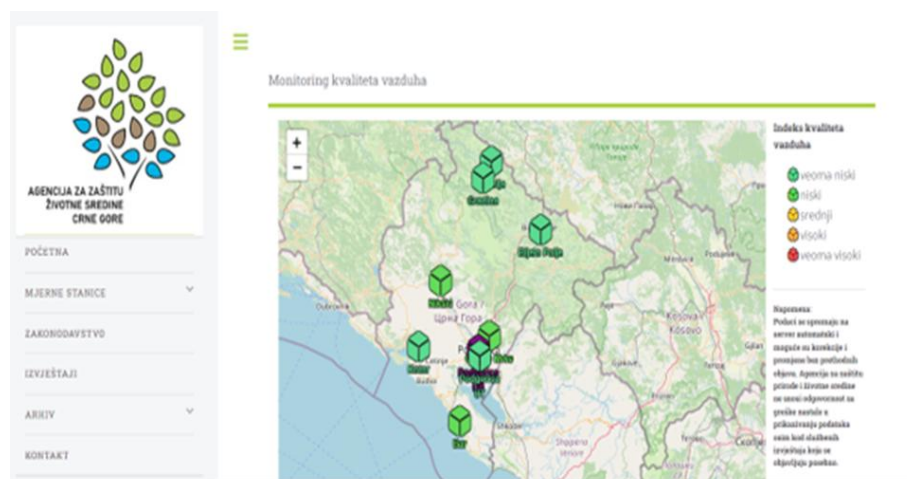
AGENCIJA ZA ZAŠTITU ŽIVOTNE SREDINE CRNE GORE

POČETNA

MJERNE STANICE

ZAKONODAVSTVO

IZVJEŠTAJI

ARHIV

KONTAKT

Monitoring kvaliteta vazduha

+
−

Gusinje
Bijelo Polje
Nikšić
Gora / Црна Гора
Kotor
Bar

Indeks kvaliteta vazduha

veoma niski
niski
srednji
visoki
veoma visoki

Napomena: Podaci se uprosaju na server automatski i moguće su korekcije i promjene bez prethodnih objava. Agencija za zaštitu prirode i životne sredine ne snosi odgovornost za greške nastale u prikazivanju podataka osim kod službenih izvještaja koje se objavljuju posebno.